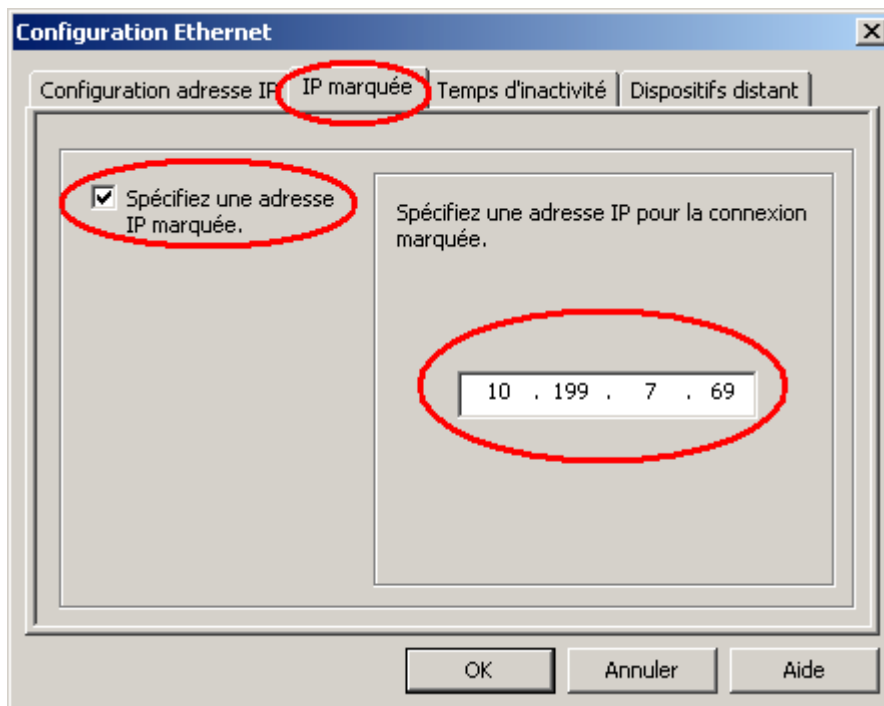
Configuration Ethernet

X

Configuration adresse IP

IP marquée

Temps d'inactivité

Dispositifs distant

Spécifiez une adresse IP marquée.

Spécifiez une adresse IP pour la connexion marquée.

10 . 199 . 7 . 69

OK

Annuler

Aide